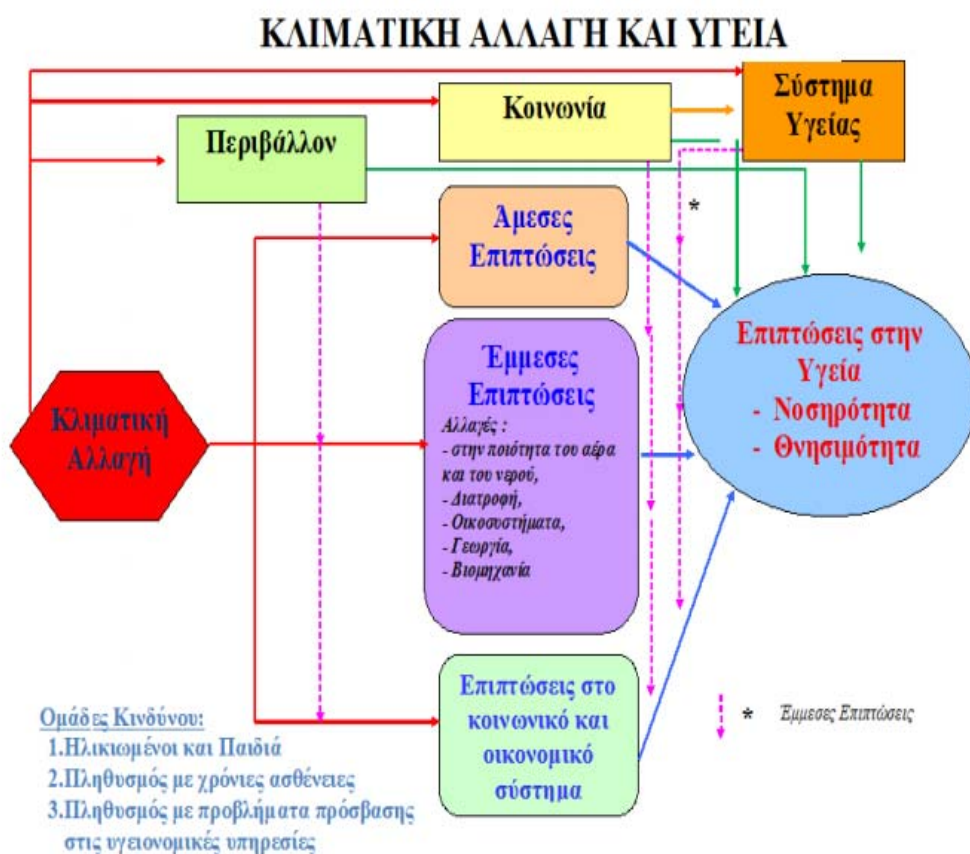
ΚΛΙΜΑΤΙΚΗ ΑΛΛΑΓΗ ΚΑΙ ΥΓΕΙΑ

Σύστημα Υγείας

Κοινωνία

Περιβάλλον

*

Αμεσες Επιπτώσεις

Επιπτώσεις στην Υγεία
- Νοσηρότητα
- Θνησιμότητα

Έμμεσες Επιπτώσεις
Αλλαγές :
- στην ποιότητα του αέρα και του νερού,
- Διατροφή,
- Οικοσυστήματα,
- Γεωργία,
- Βιομηχανία

Κλιματική Αλλαγή

Επιπτώσεις στο κοινωνικό και οικονομικό σύστημα

* Έμμεσες Επιπτώσεις

Ομάδες Κινδύνου:
1.Ηλικιωμένοι και Παιδιά
2.Πληθυσμός με χρόνιες ασθένειες
3.Πληθυσμός με προβλήματα πρόσβασης στις υγειονομικές υπηρεσίες